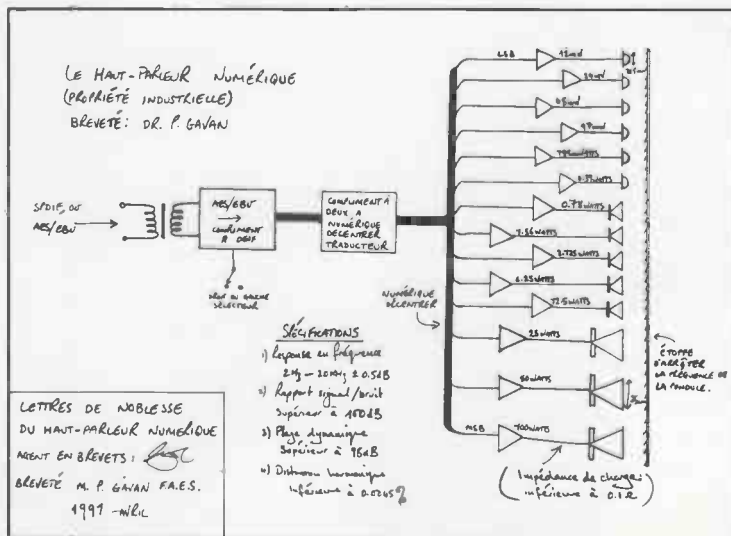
LE HAUT-PARLEUR NUMÉRIQUE
(PROPRIÉTÉ INDUSTRIELLE)
BREVETÉ: DR. P. GAVAN

SPDIF OU AES/EBU

AES/EBU
COMPLÉMENT A DEUX

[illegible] SÉLECTEUR

COMPLÉMENT A DEUX A NUMÉRIQUE DÉCENTRER TRADUCTEUR

LSB
12mw
24mw
48mw
97mw
195 WATTS
0.39 WATTS
0.78 WATTS
1.56 WATTS
3.125 WATTS
6.25 WATTS
12.5 WATTS
25 WATTS
50 WATTS
MSB
100 WATTS

NUMÉRIQUE DÉCENTRER

ÉTOFFE ARRÊTER LA FRÉQUENCE DE LA PENDULE.

(Impédance de charge: inférieure à 0.1Ω)

SPÉCIFICATIONS
1) Réponse en fréquence 2Hz — 20kHz ± 0.5dB
2) Rapport signal/bruit supérieur à 150dB
3) Plage dynamique supérieur à 96dB
4) Distorsion harmonique inférieure à 0.02%

LETTRES DE NOBLESSE DU HAUT-PARLEUR NUMÉRIQUE
AGENT EN BREVETS: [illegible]
BREVETÉ M. P. GAVAN F.A.E.S.
1997 - AVRIL